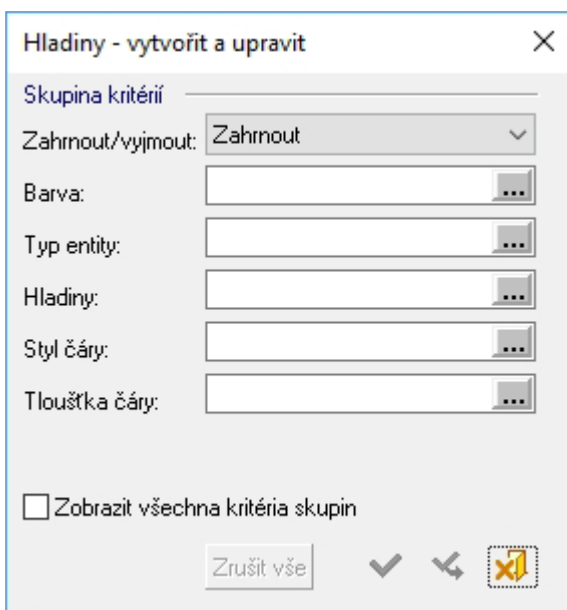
Hladiny - vytvořit a upravit
×

Skupina kritérií

Zahrnout/vyjmout: Zahrnout

Barva: ...

Typ entity: ...

Hladiny: ...

Styl čáry: ...

Tloušťka čáry: ...

Zobrazit všechna kritéria skupin

Zrušit vše